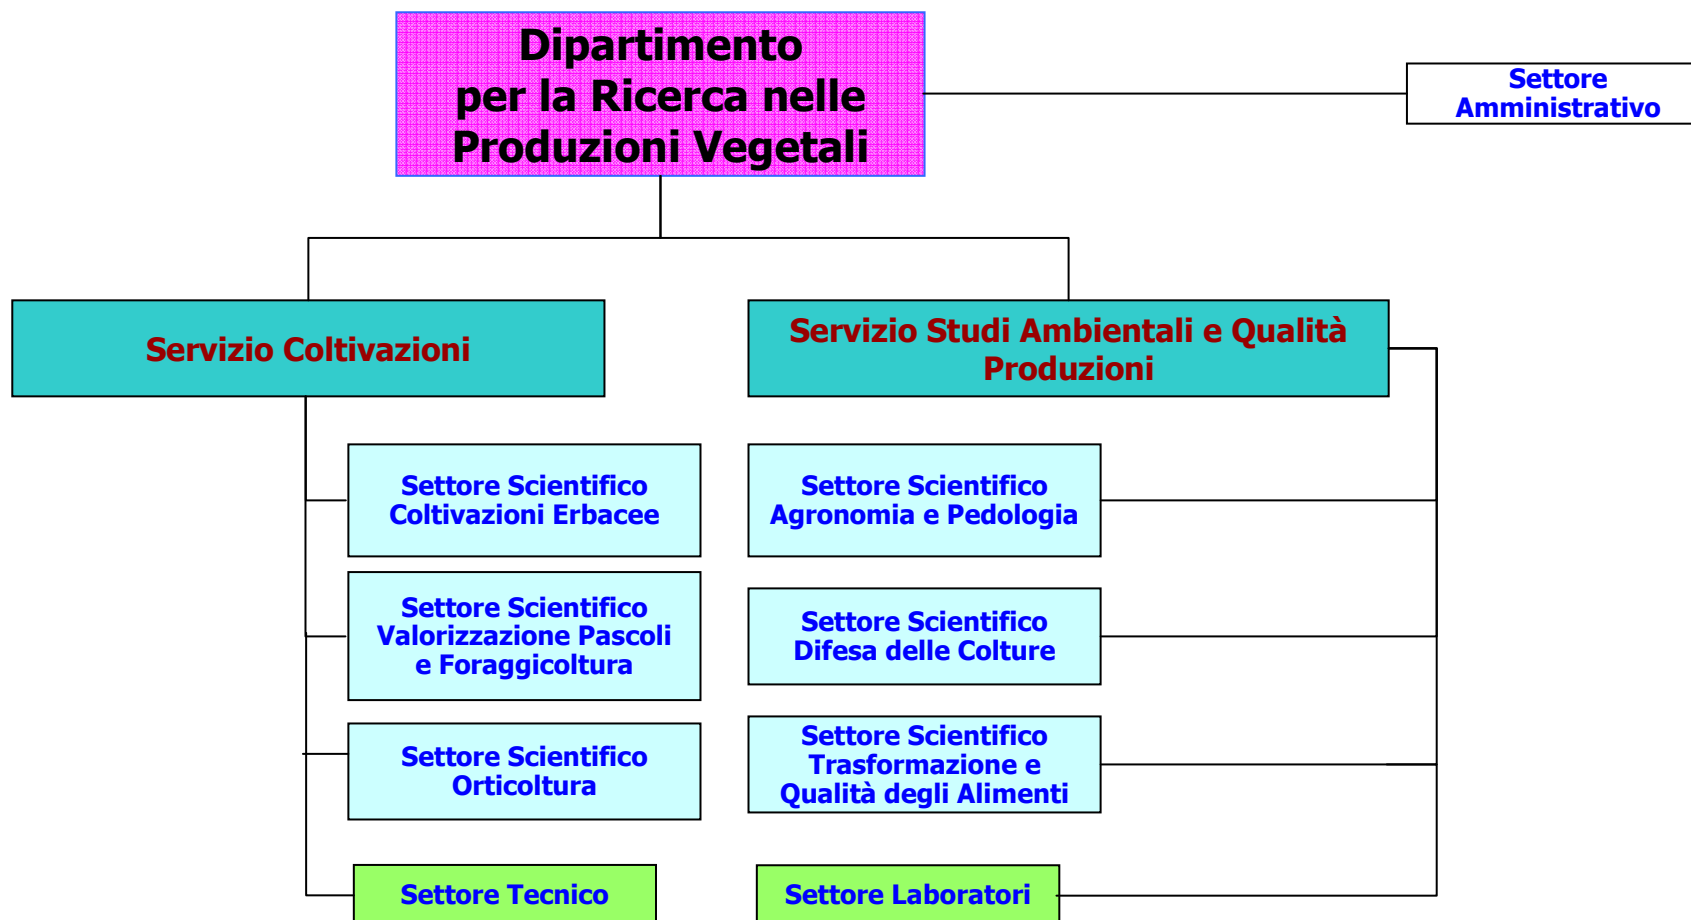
Dipartimento per la Ricerca nelle Produzioni Vegetali

Settore Amministrativo

Servizio Coltivazioni

Servizio Studi Ambientali e Qualità Produzioni

Settore Scientifico Coltivazioni Erbacee

Settore Scientifico Valorizzazione Pascoli e Foraggicoltura

Settore Scientifico Orticoltura

Settore Tecnico

Settore Scientifico Agronomia e Pedologia

Settore Scientifico Difesa delle Colture

Settore Scientifico Trasformazione e Qualità degli Alimenti

Settore Laboratori